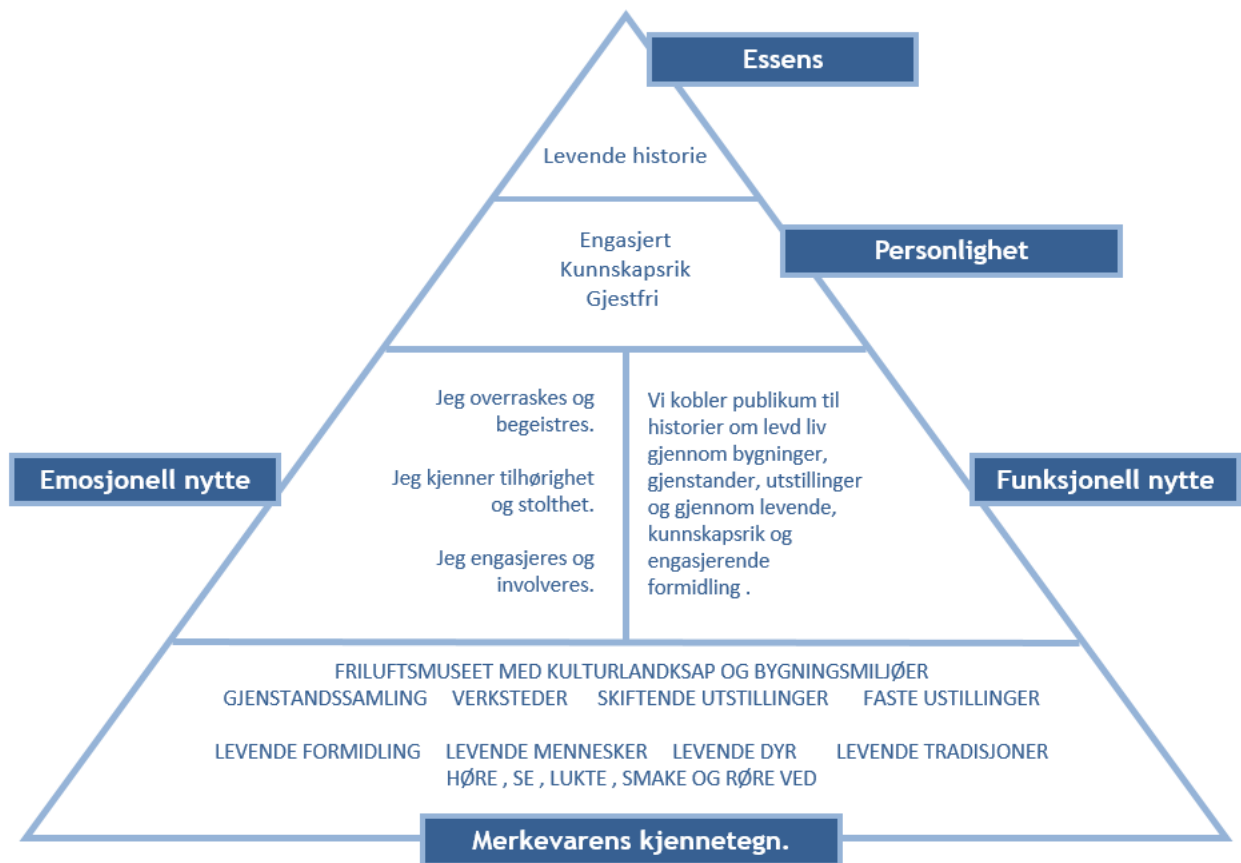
Essens

Levende historie

Personlighet

Engasjert
Kunnskapsrik
Gjestfri

Emosjonell nytte

Jeg overraskes og begeistres.

Jeg kjenner tilhørighet og stolthet.

Jeg engasjeres og involveres.

Funksjonell nytte

Vi kobler publikum til historier om levd liv gjennom bygninger, gjenstander, utstillinger og gjennom levende, kunnskapsrik og engasjerende formidling .

FRILUFTSMUSEET MED KULTURLANDKSAP OG BYGNINGSMILJØER
GJENSTANDSSAMLING VERKSTEDER SKIFTENDE UTSTILLINGER FASTE USTILLINGER

LEVENDE FORMIDLING LEVENDE MENNESKER LEVENDE DYR LEVENDE TRADISJONER
HØRE , SE , LUKTE , SMAKE OG RØRE VED

Merkevarens kjennetegn.